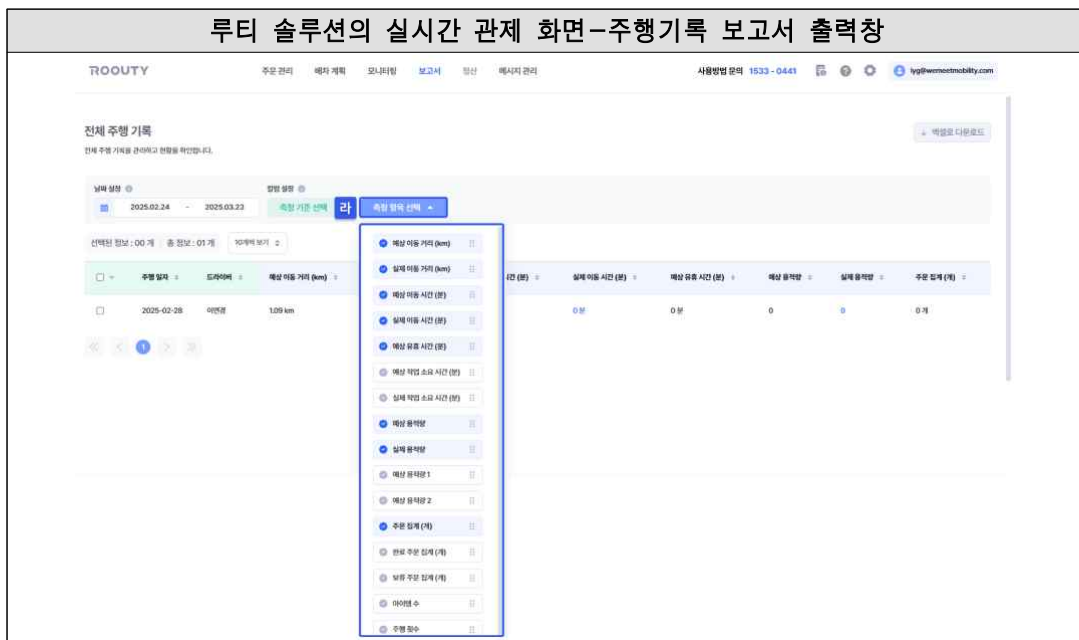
루티 솔루션의 실시간 관제 화면-주행기록 보고서 출력창

ROOUTY

주문 관리 배차 계획 모니터링 보고서 정산 메시지 관리

사용방법 문의 1533 - 0441

lyg@wemeetmobility.com

전체 주행 기록

전체 주행 기록을 관리하고 현황을 확인합니다.

↓ 엑셀로 다운로드

날짜 설정

2025.02.24 - 2025.03.22

정렬 설정

측정 기준 선택

라

측정 항목 선택 ▲

선택된 정보 : 00 개 | 총 정보 : 01 개

10개씩 보기

| ☐ | 주행 일자 | 드라이버 | 예상 이동 거리 (km) | 시간 (분) | 실제 이동 시간 (분) | 예상 유휴 시간 (분) | 예상 용적량 | 실제 용적량 | 주문 집계 (개) |
|---|---|---|---|---|---|---|---|---|---|
| ☐ | 2025-02-28 | 이연경 | 1.09 km | | 0분 | 0분 | 0 | 0 | 0개 |

예상 이동 거리 (km)
실제 이동 거리 (km)
예상 이동 시간 (분)
실제 이동 시간 (분)
예상 유휴 시간 (분)
예상 작업 소요 시간 (분)
실제 작업 소요 시간 (분)
예상 용적량
실제 용적량
예상 용적량 1
예상 용적량 2
주문 집계 (개)
완료 주문 집계 (개)
보류 주문 집계 (개)
아이템 수
주행 횟수